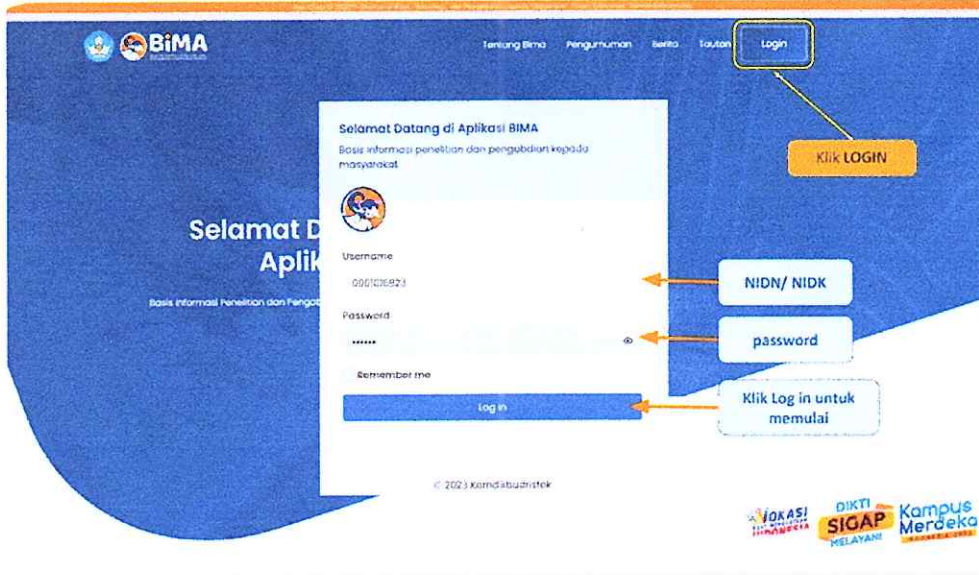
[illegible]

BiMA

Tentang Bima Pengumuman Berita Tautan Login

Klik LOGIN

Selamat Datang di Aplikasi BIMA

Basis informasi penelitian dan pengabdian kepada masyarakat

Selamat D Aplik

Basis Informasi Penelitian dan Pengab

Username

0901036823

NIDN/ NIDK

Password

••••••

password

Remember me

Log in

Klik Log in untuk memulai

© 2023 Kemdikbudristek

VOKASI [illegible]

DIKTI SIGAP MELAYANI

Kampus Merdeka